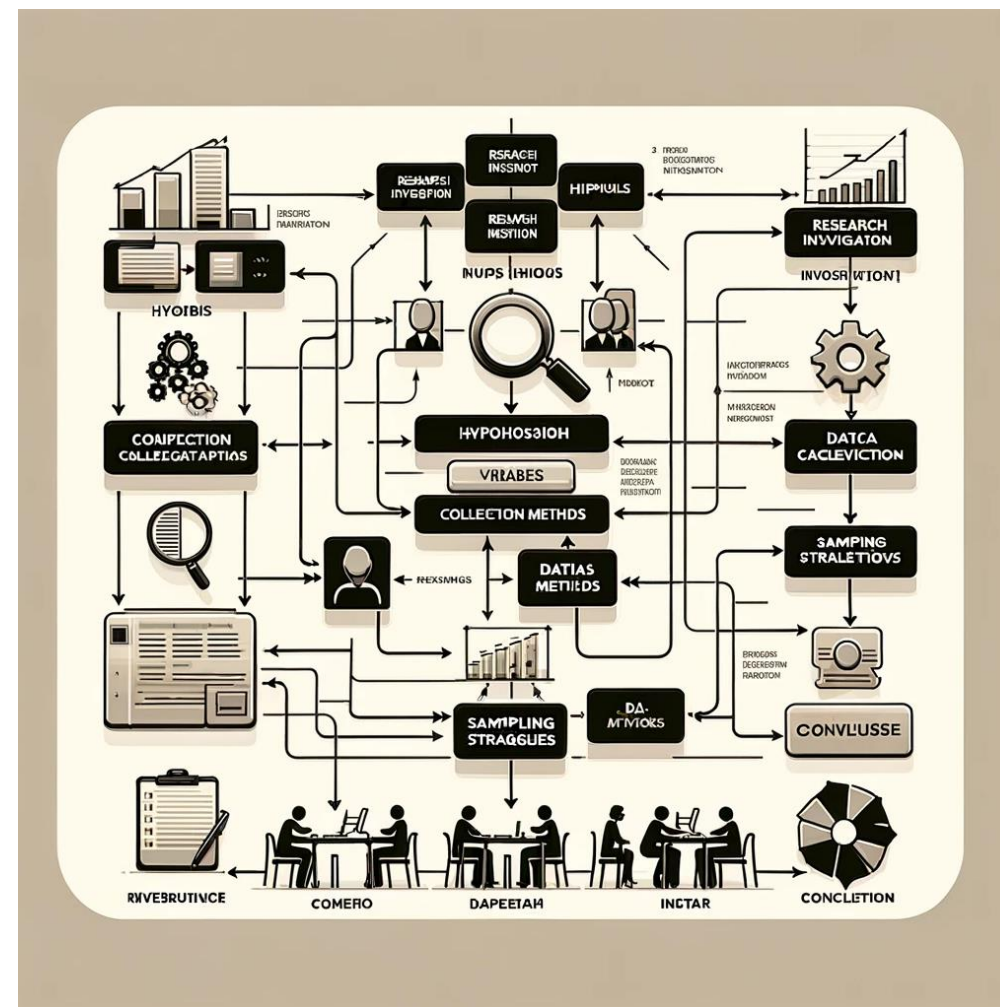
RSRACEI INSSNOT

RESEARSI INVESFION

REBAGH MISTION

HIPUILS

3 TROCO BOOGHTTIOS NIKOSNITON

ERSORO MANRIATON

RESEARCH INVIIGATON

INVOSRATION]

INUPS IHIOOS

HYOIBIS

IMOKOT

IAKCOTORRGOS INVIADOM

MHRCERON NEREGNOST

CONPECTION COLLEGATAPTIOS

HYPOHOSBIOH

DATCA CACLEVICTION

VRIABES

DOOMIADE DEORRORE MACUBEPA RRSSITOM

COLLECTION METHDS

SAMPING STRALETIOVS

INEXSMHGS

DATIAS METHDS

BRIDGOS DEGERSTAN RAROTON

SAMPLING STRAGGUES

DA-MEVIOKS

CONVLUSSE

RIVEBRUTIVCE

COMERO

DAPEETAH

INCTAR

CONCLETION